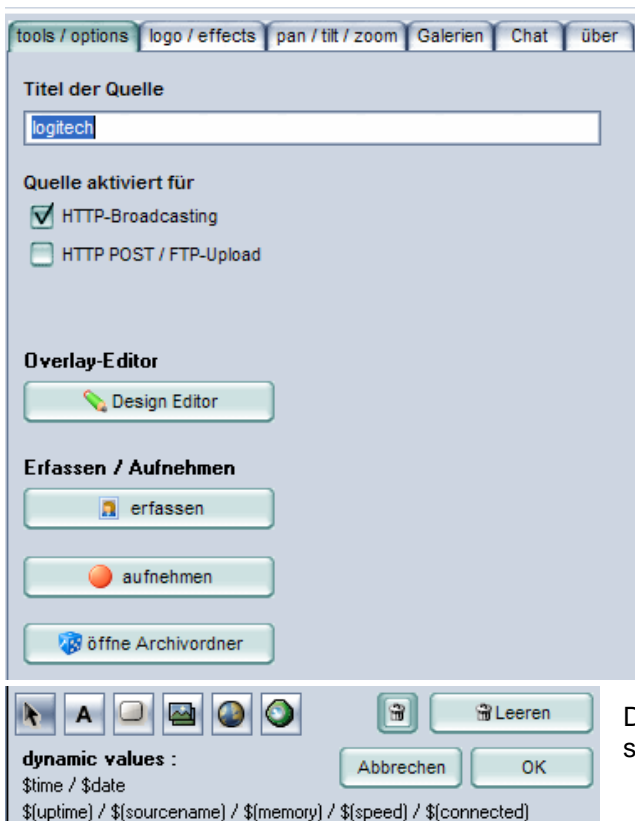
tools / options | logo / effects | pan / tilt / zoom | Galerien | Chat | über

Titel der Quelle

logitech

Quelle aktiviert für

HTTP-Broadcasting

HTTP POST / FTP-Upload

Overlay-Editor

Design Editor

Erfassen / Aufnehmen

erfassen

aufnehmen

öffne Archivordner

A

Leeren

dynamic values :

Abbrechen

OK

$time / $date

$(uptime) / $(sourcename) / $(memory) / $(speed) / $(connected)

D

s